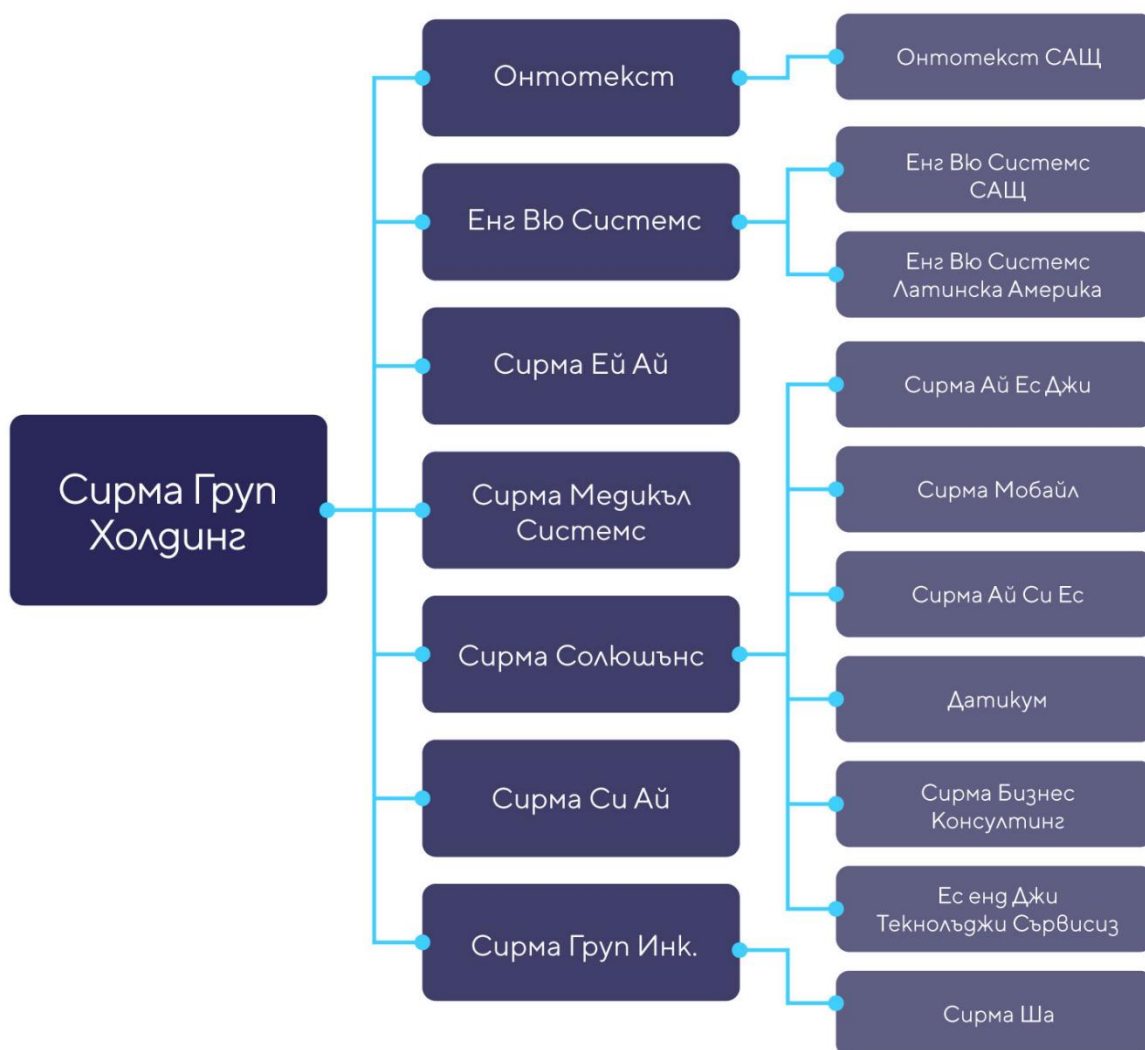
Сирма Груп Холдинг

Онтотекст

Онтотекст САЩ

Енг Вю Систеmс

Енг Вю Системс САЩ

Енг Вю Системс Латинска Америка

Сирма Ей Ай

Сирма Медикъл Системс

Сирма Солюшънс

Сирма Ай Ес Джи

Сирма Мобайл

Сирма Ай Си Ес

Датикум

Сирма Бизнес Консултинг

Ес енд Джи Текнолъджи Сървисиз

Сирма Си Ай

Сирма Груп Инк.

Сирма Ша